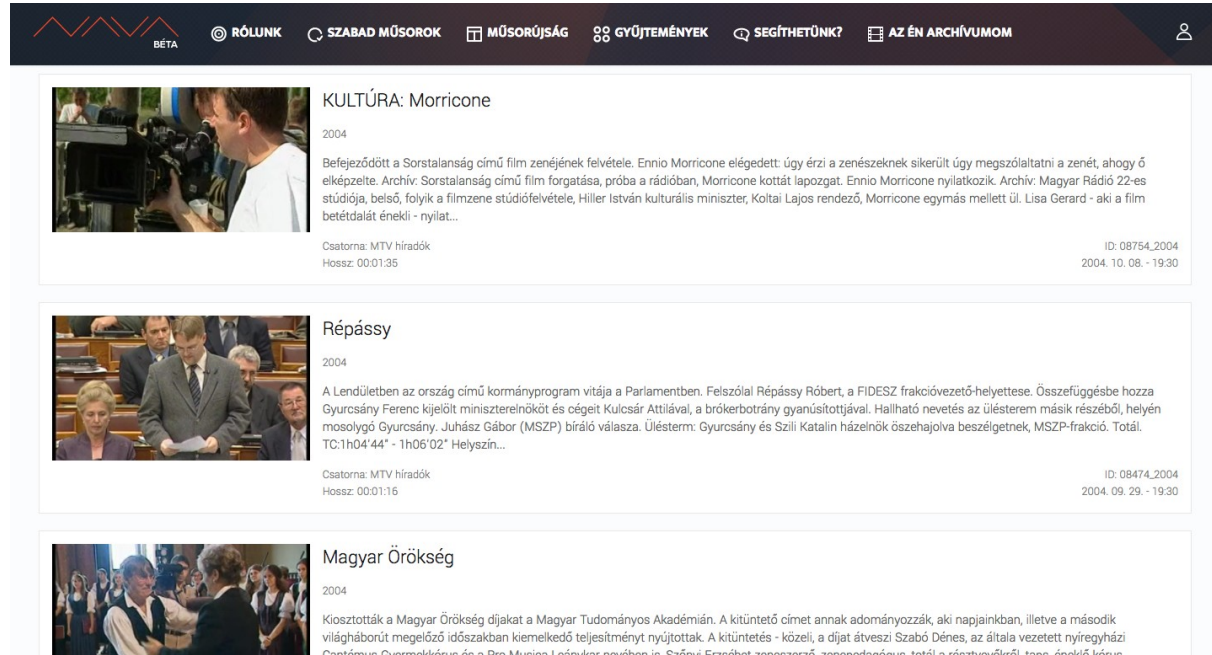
BÉTA RÓLUNK SZABAD MŰSOROK MŰSORÚJSÁG GYŰJTEMÉNYEK SEGÍTHETÜNK? AZ ÉN ARCHÍVUMOM

KULTÚRA: Morricone

2004

Befejeződött a Sorstalanság című film zenéjének felvétele. Ennio Morricone elégedett: úgy érzi a zenészeknek sikerült úgy megszólaltatni a zenét, ahogy ő elképzelte. Archív: Sorstalanság című film forgatása, próba a rádióban, Morricone kottát lapozgat. Ennio Morricone nyilatkozik. Archív: Magyar Rádió 22-es stúdiója, belső, folyik a filmzene stúdiófelvétele, Hiller István kulturális miniszter, Koltai Lajos rendező, Morricone egymás mellett ül. Lisa Gerard - aki a film betétdalát énekli - nyilat...

Csatorna: MTV híradók
Hossz: 00:01:35

ID: 08754_2004
2004. 10. 08. - 19:30

Répássy

2004

A Lendületben az ország című kormányprogram vitája a Parlamentben. Felszólal Répássy Róbert, a FIDESZ frakcióvezető-helyettese. Összefüggésbe hozza Gyurcsány Ferenc kijelölt miniszterelnököt és cégeit Kulcsár Attilával, a brókerbotrány gyanúsítottjával. Hallható nevetés az ülésterem másik részéből, helyén mosolygó Gyurcsány. Juhász Gábor (MSZP) bíráló válasza. Ülésterm: Gyurcsány és Szili Katalin házelnök öszehajolva beszélgetnek, MSZP-frakció. Totál. TC:1h04'44" - 1h06'02" Helyszín...

Csatorna: MTV híradók
Hossz: 00:01:16

ID: 08474_2004
2004. 09. 29. - 19:30

Magyar Örökség

2004

Kiosztották a Magyar Örökség díjakat a Magyar Tudományos Akadémián. A kitüntető címet annak adományozzák, aki napjainkban, illetve a második világháborút megelőző időszakban kiemelkedő teljesítményt nyújtottak. A kitüntetés - közeli, a díjat átveszi Szabó Dénes, az általa vezetett nyíregyházi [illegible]